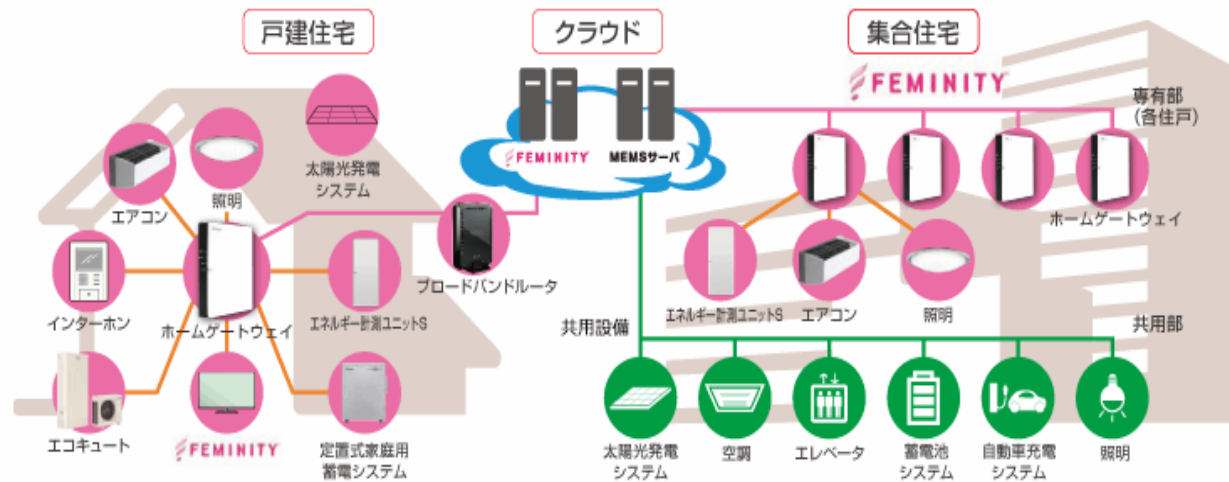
戸建住宅

クラウド

集合住宅

FEMINITY

専有部
(各住戸)

FEMINITY

MEMSサーバ

太陽光発電
システム

照明

エアコン

インターホン

ホームゲートウェイ

エネルギー計測ユニットS

ブロードバンドルータ

エコキュート

FEMINITY

定置式家庭用
蓄電システム

ホームゲートウェイ

エネルギー計測ユニットS

エアコン

照明

共用設備

共用部

太陽光発電
システム

空調

エレベータ

蓄電池
システム

自動車充電
システム

照明